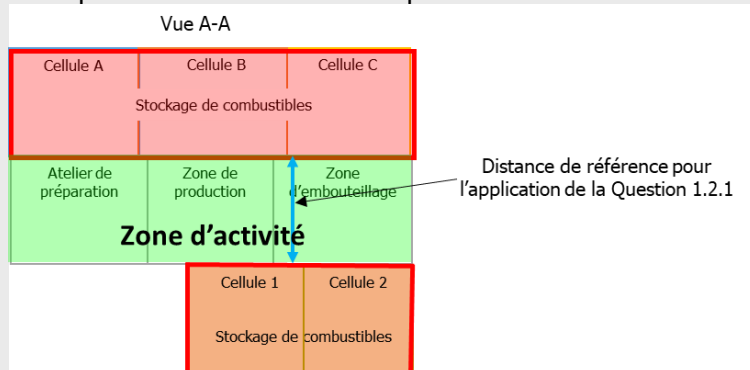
Vue A-A

Cellule A
Cellule B
Cellule C
Stockage de combustibles

Atelier de préparation
Zone de production
Zone d'embouteillage

Zone d'activité

Distance de référence pour l'application de la Question 1.2.1

Cellule 1
Cellule 2
Stockage de combustibles